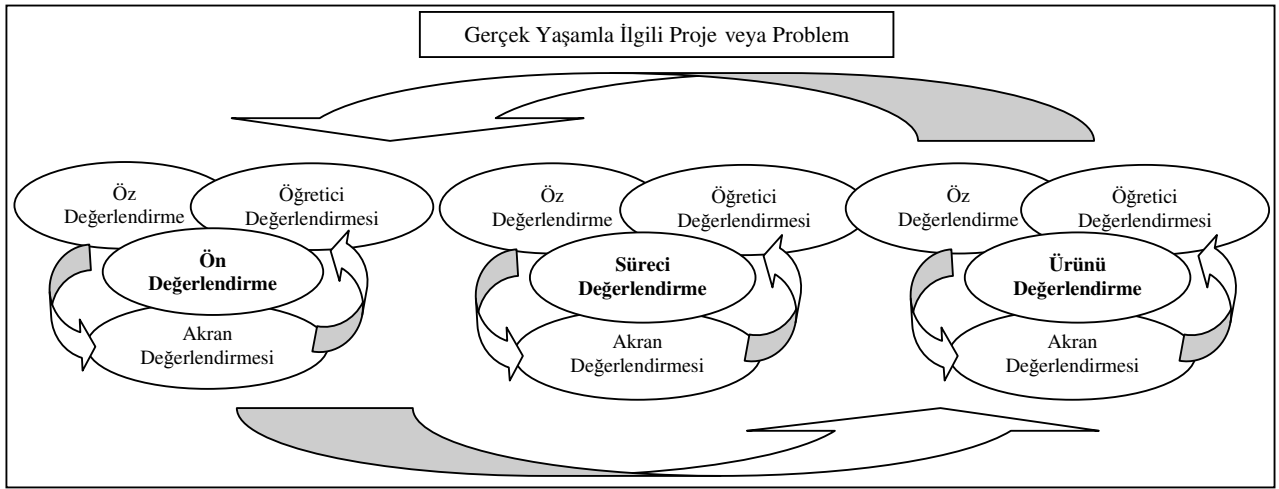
Gerçek Yaşamla İlgili Proje veya Problem

Öz Değerlendirme

Öğretici Değerlendirmesi

Ön Değerlendirme

Akran Değerlendirmesi

Öz Değerlendirme

Öğretici Değerlendirmesi

Süreci Değerlendirme

Akran Değerlendirmesi

Öz Değerlendirme

Öğretici Değerlendirmesi

Ürünü Değerlendirme

Akran Değerlendirmesi